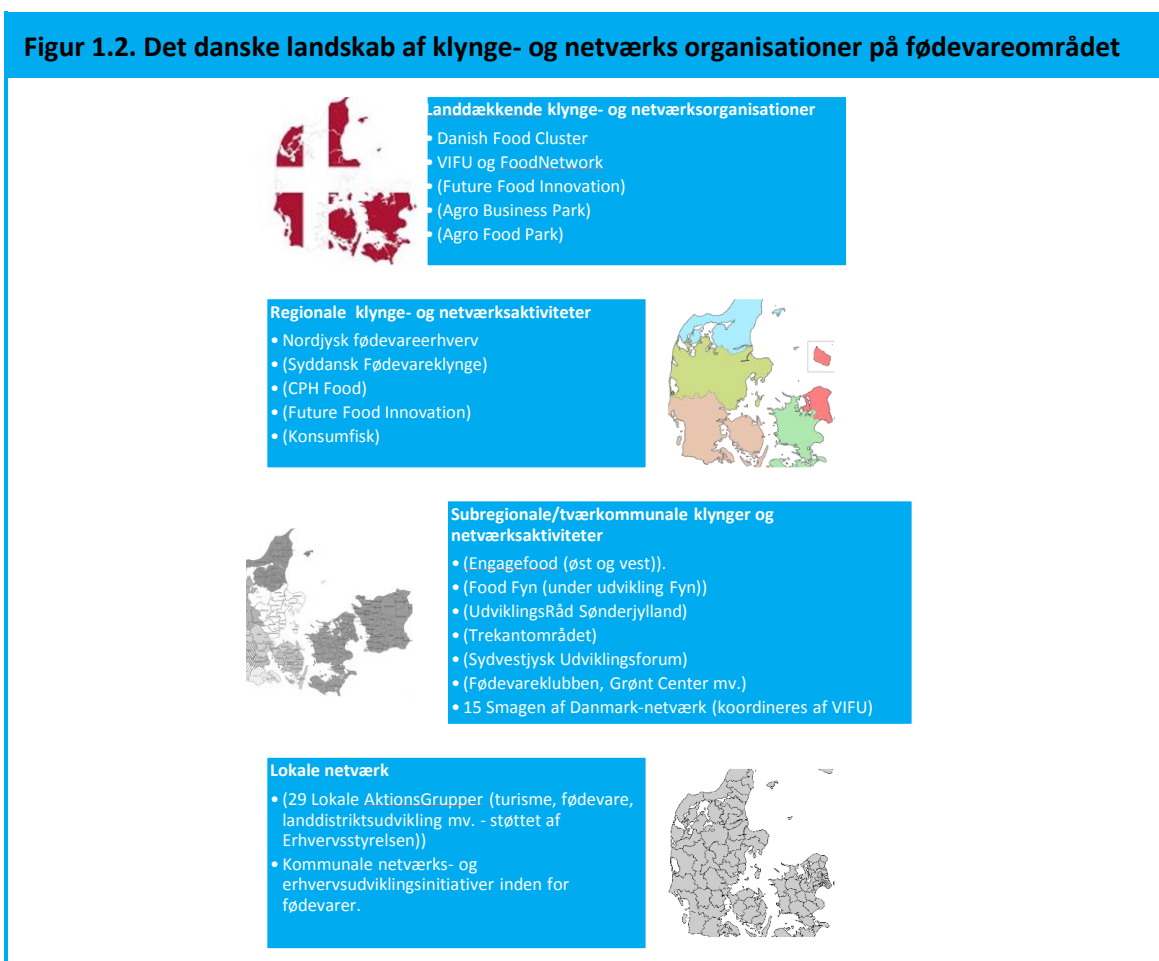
Figur 1.2. Det danske landskab af klynge- og netværks organisationer på fødevareområdet

Landdækkende klynge- og netværksorganisationer
• Danish Food Cluster
• VIFU og FoodNetwork
• (Future Food Innovation)
• (Agro Business Park)
• (Agro Food Park)

Regionale klynge- og netværksaktiviteter
• Nordjysk fødevareerhverv
• (Syddansk Fødevareklynge)
• (CPH Food)
• (Future Food Innovation)
• (Konsumfisk)

Subregionale/tværkommunale klynger og netværksaktiviteter
• (Engagefood (øst og vest)).
• (Food Fyn (under udvikling Fyn))
• (UdviklingsRåd Sønderjylland)
• (Trekantområdet)
• (Sydvestjysk Udviklingsforum)
• (Fødevareklubben, Grønt Center mv.)
• 15 Smagen af Danmark-netværk (koordineres af VIFU)

Lokale netværk
• (29 Lokale AktionsGrupper (turisme, fødevare, landdistriktsudvikling mv. - støttet af Erhvervsstyrelsen))
• Kommunale netværks- og erhvervsudviklingsinitiativer inden for fødevarer.